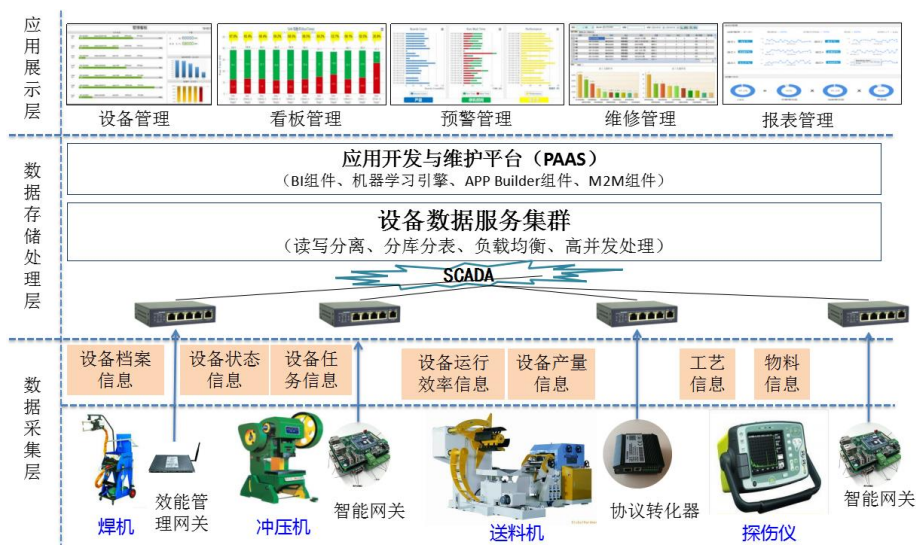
应用展示层

设备管理
看板管理
预警管理
维修管理
报表管理

数据存储处理层

应用开发与维护平台（PAAS）
（BI组件、机器学习引擎、APP Builder组件、M2M组件）

设备数据服务集群
（读写分离、分库分表、负载均衡、高并发处理）

SCADA

数据采集层

设备档案信息
设备状态信息
设备任务信息
设备运行效率信息
设备产量信息
工艺信息
物料信息

焊机
效能管理网关
冲压机
智能网关
送料机
协议转化器
探伤仪
智能网关